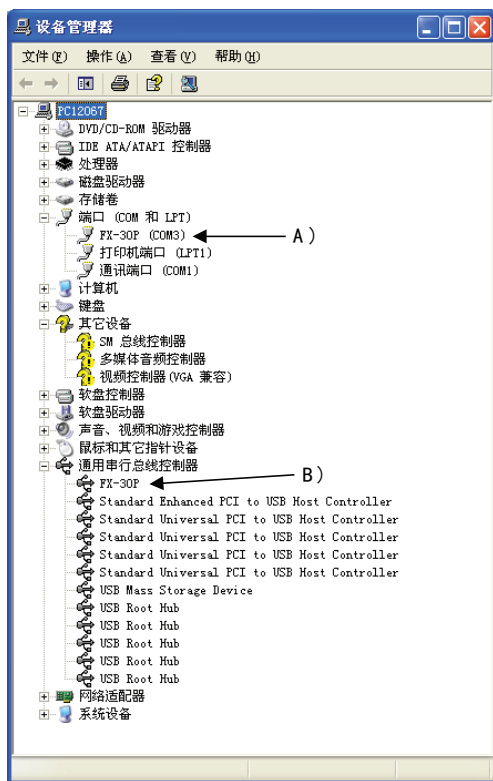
设备管理器

文件(F) 操作(A) 查看(V) 帮助(H)

PC12067
DVD/CD-ROM 驱动器
IDE ATA/ATAPI 控制器
处理器
磁盘驱动器
存储卷
端口 (COM 和 LPT)
FX-30P (COM3)
打印机端口 (LPT1)
通讯端口 (COM1)
计算机
键盘
其它设备
SM 总线控制器
多媒体音频控制器
视频控制器(VGA 兼容)
软盘控制器
软盘驱动器
声音、视频和游戏控制器
鼠标和其它指针设备
通用串行总线控制器
FX-30P
Standard Enhanced PCI to USB Host Controller
Standard Universal PCI to USB Host Controller
Standard Universal PCI to USB Host Controller
Standard Universal PCI to USB Host Controller
Standard Universal PCI to USB Host Controller
USB Mass Storage Device
USB Root Hub
USB Root Hub
USB Root Hub
USB Root Hub
USB Root Hub
网络适配器
系统设备

A)
B)